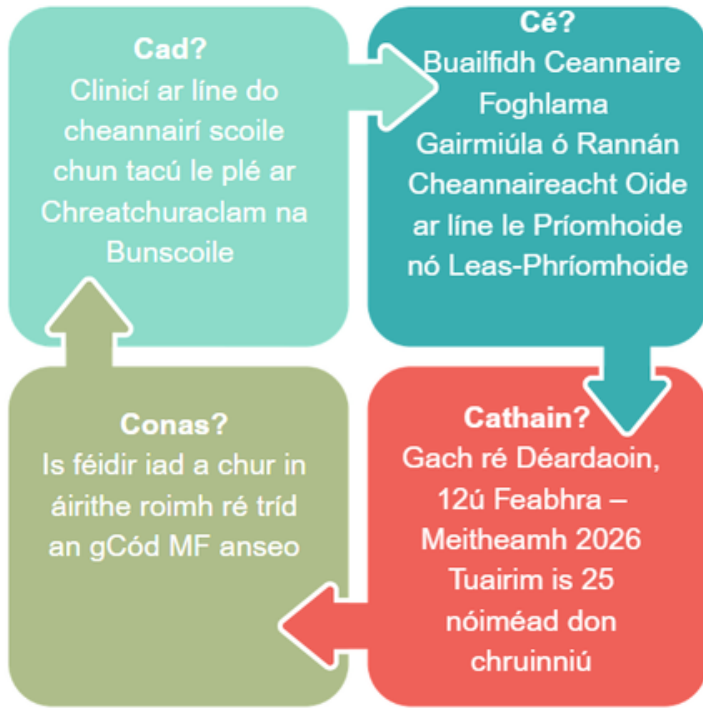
Cad?
Clinicí ar líne do cheannairí scoile chun tacú le plé ar Chreatchuraclam na Bunscoile

Cé?
Buailfidh Ceannaire Foghlama Gairmiúla ó Rannán Cheannaireacht Oide ar líne le Príomhoide nó Leas-Phríomhoide

Cathain?
Gach ré Déardaoin, 12ú Feabhra – Meitheamh 2026
Tuairim is 25 nóiméad don chruinniú

Conas?
Is féidir iad a chur in áirithe roimh ré tríd an gCód MF anseo